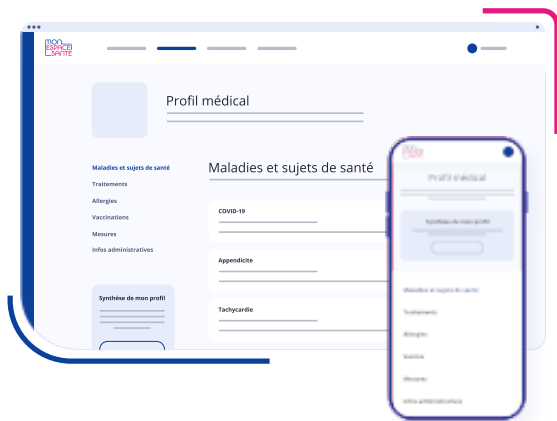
MON ESPACE SANTÉ

Profil médical

Maladies et sujets de santé
Traitements
Allergies
Vaccinations
Mesures
Infos administratives

Synthèse de mon profil

Maladies et sujets de santé

COVID-19

Appendicite

Tachycardie

Profil médical

Synthèse de mon profil

Maladies et sujets de santé

Traitements

Allergies

Vaccins

Mesures

Infos administratives